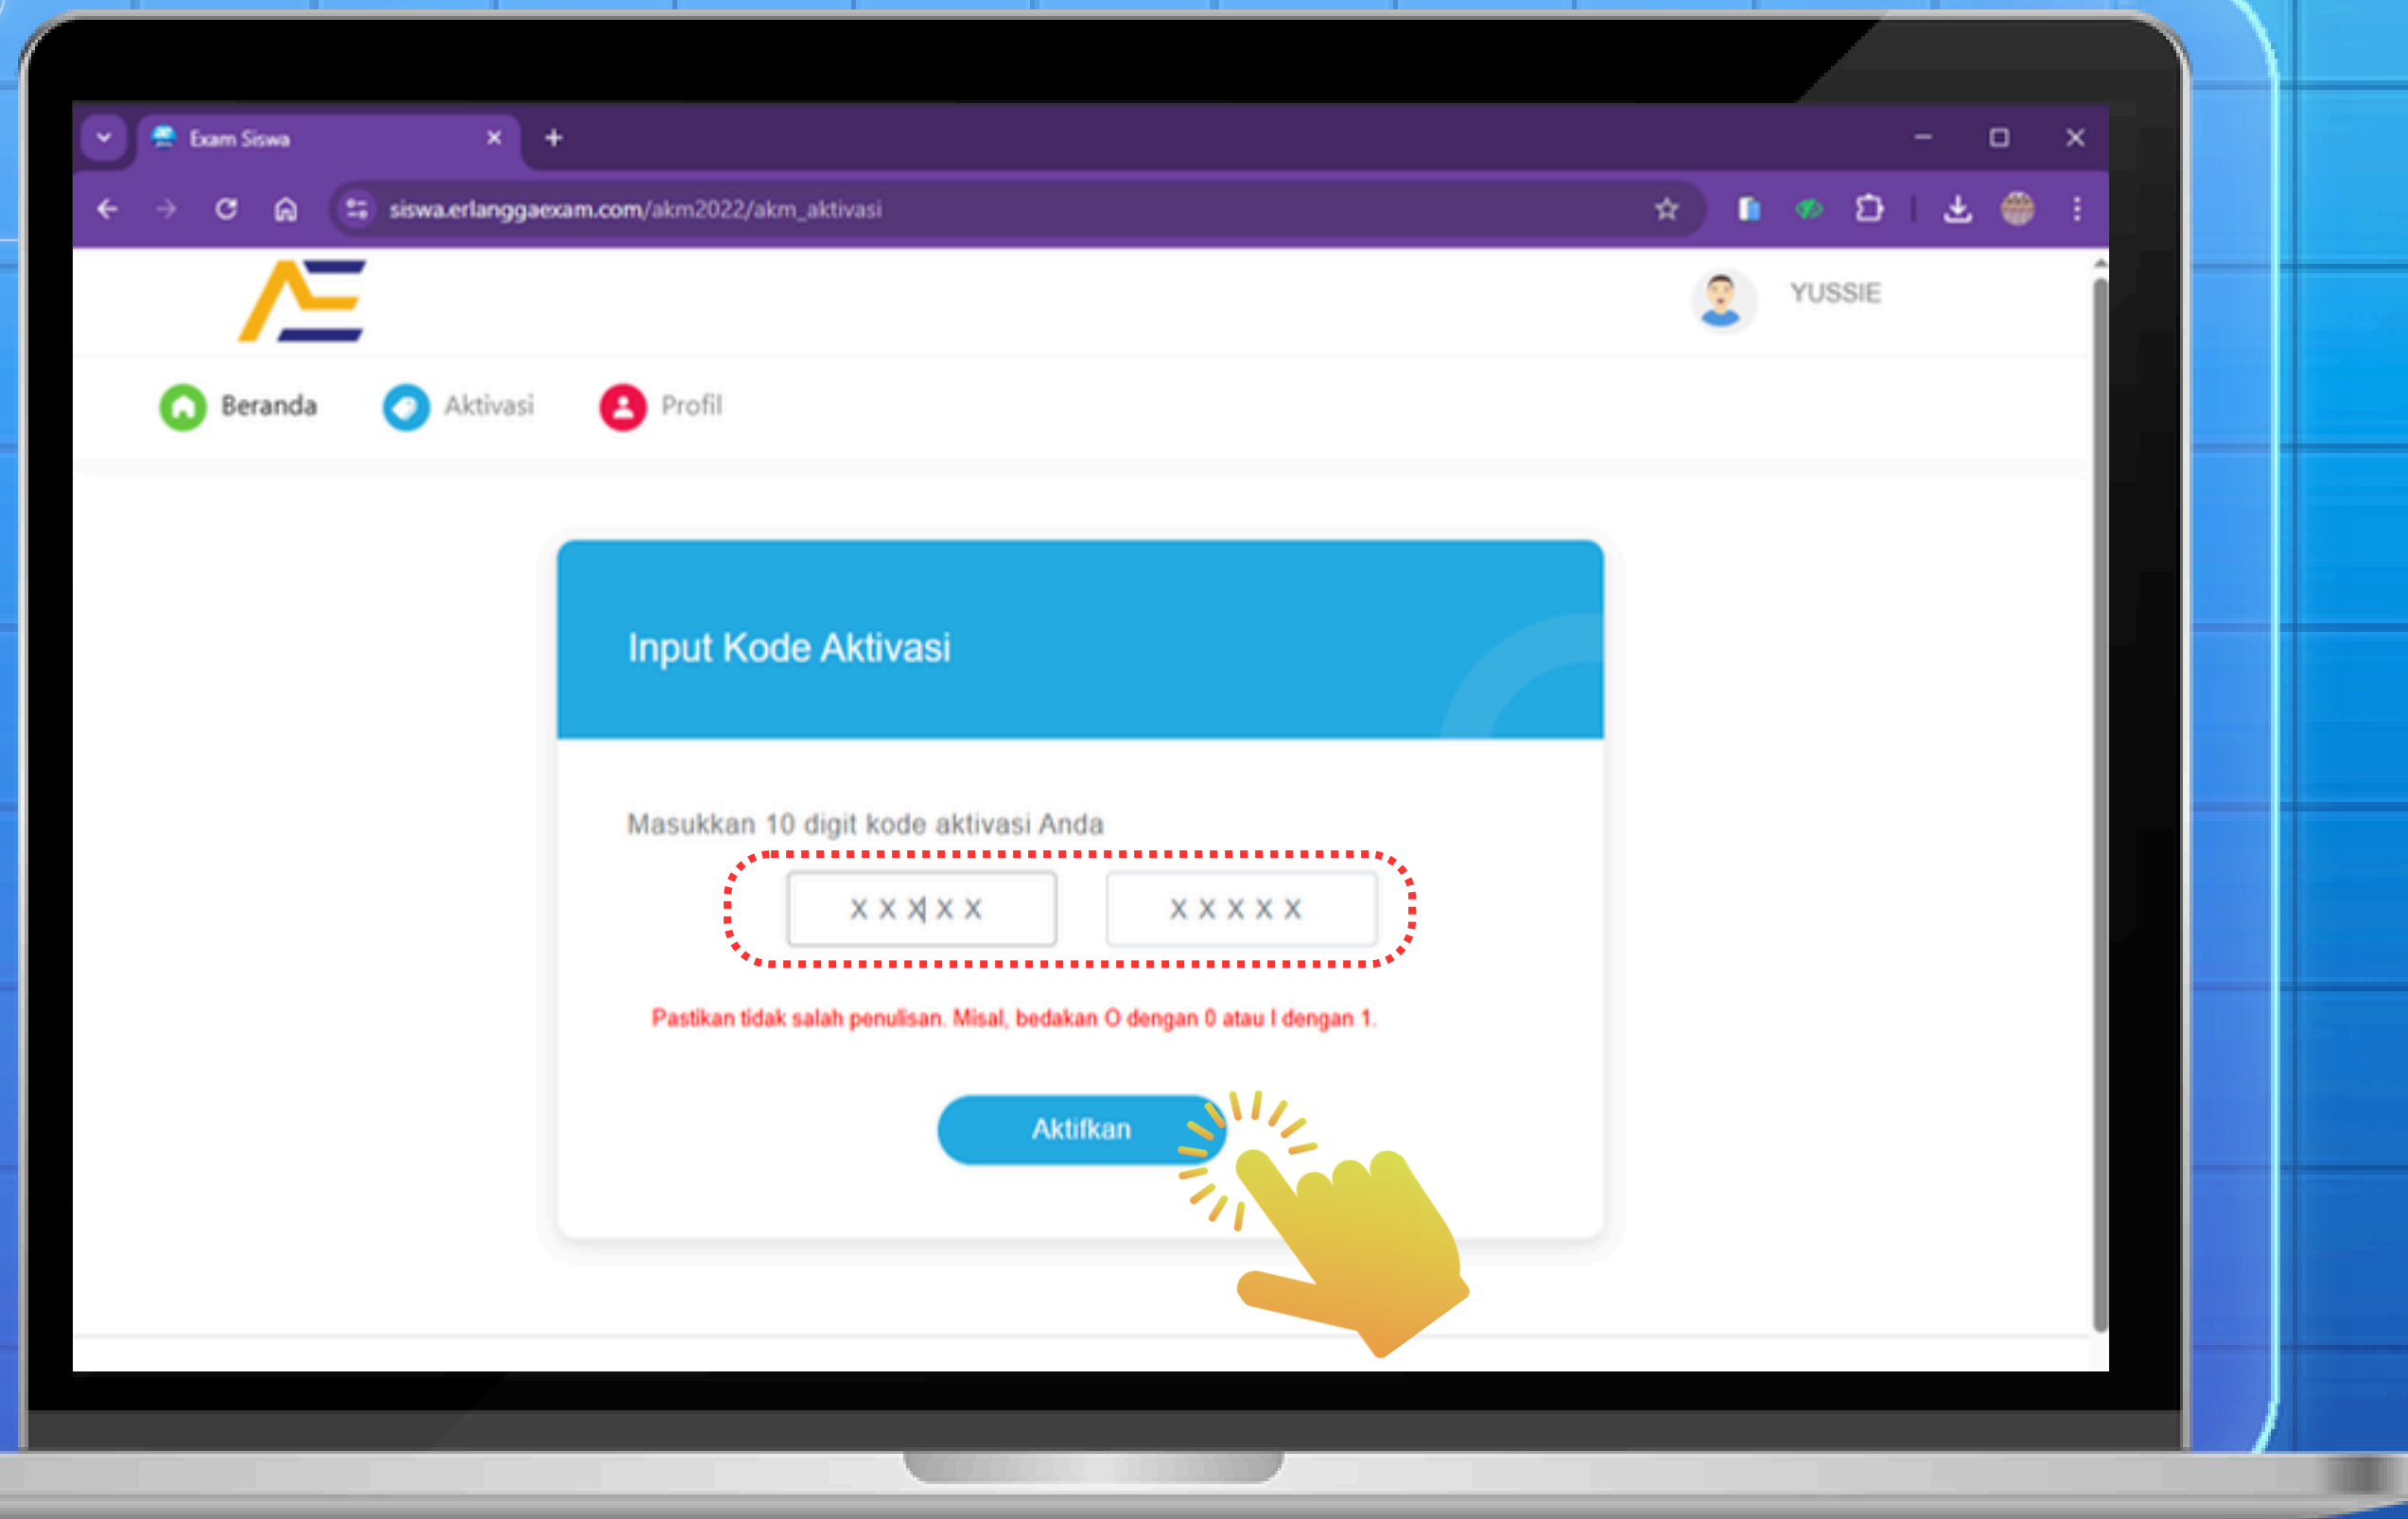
Exam Siswa

siswa.erlanggaexam.com/akm2022/akm_aktivasi

YUSSIE

Beranda
Aktivasi
Profil

Input Kode Aktivasi

Masukkan 10 digit kode aktivasi Anda

X X X X X
X X X X X

Pastikan tidak salah penulisan. Misal, bedakan O dengan 0 atau I dengan 1.

Aktifkan